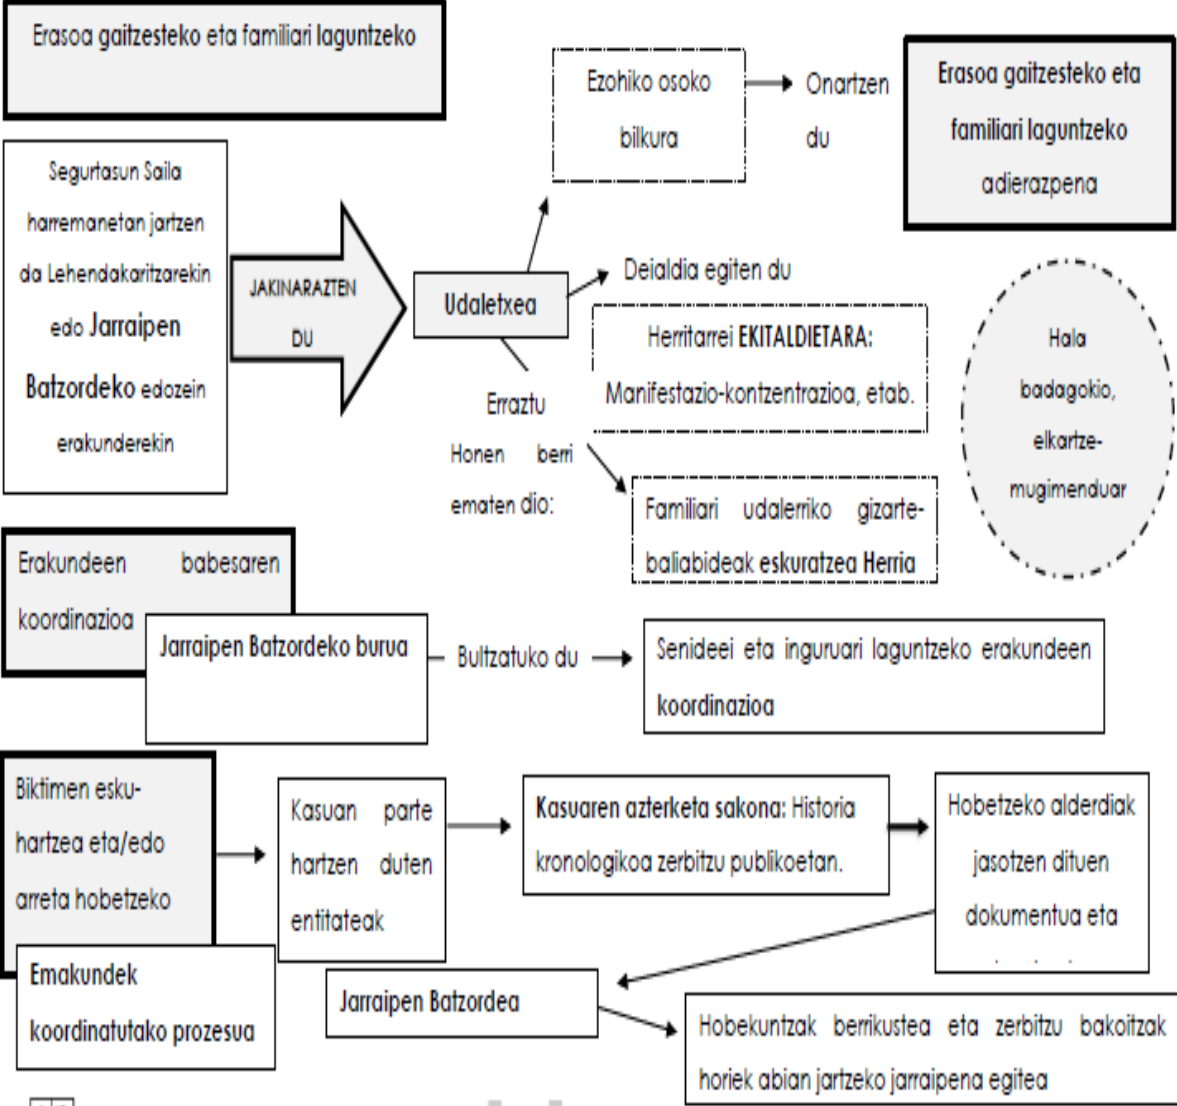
Erasoa gaitzesteko eta familiari laguntzeko

Segurtasun Saila harremanetan jartzen da Lehendakaritzarekin edo Jarraipen Batzordeko edozein erakunderekin

JAKINARAZTEN DU

Udaletxea

Ezohiko osoko bilkura

Onartzen du

Erasoa gaitzesteko eta familiari laguntzeko adierazpena

Deialdia egiten du

Herritarrei EKITALDIETARA: Manifestazio-kontzentrazioa, etab.

Hala badagokio, elkartze-mugimenduar

Erraztu

Honen berri ematen dio:

Familiari udalerriko gizarte-baliabideak eskuratzea Herria

Erakundeen babesaren koordinazioa

Jarraipen Batzordeko burua

Bultzatuko du

Senideei eta inguruari laguntzeko erakundeen koordinazioa

Biktimen esku-hartzea eta/edo arreta hobetzeko

Kasuan parte hartzen duten entitateak

Kasuaren azterketa sakona: Historia kronologikoa zerbitzu publikoetan.

Hobetzeko alderdiak jasotzen dituen dokumentua eta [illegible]

Emakundek koordinatutako prozesua

Jarraipen Batzordea

Hobekuntzak berrikustea eta zerbitzu bakoitzak horiek abian jartzeko jarraipena egitea